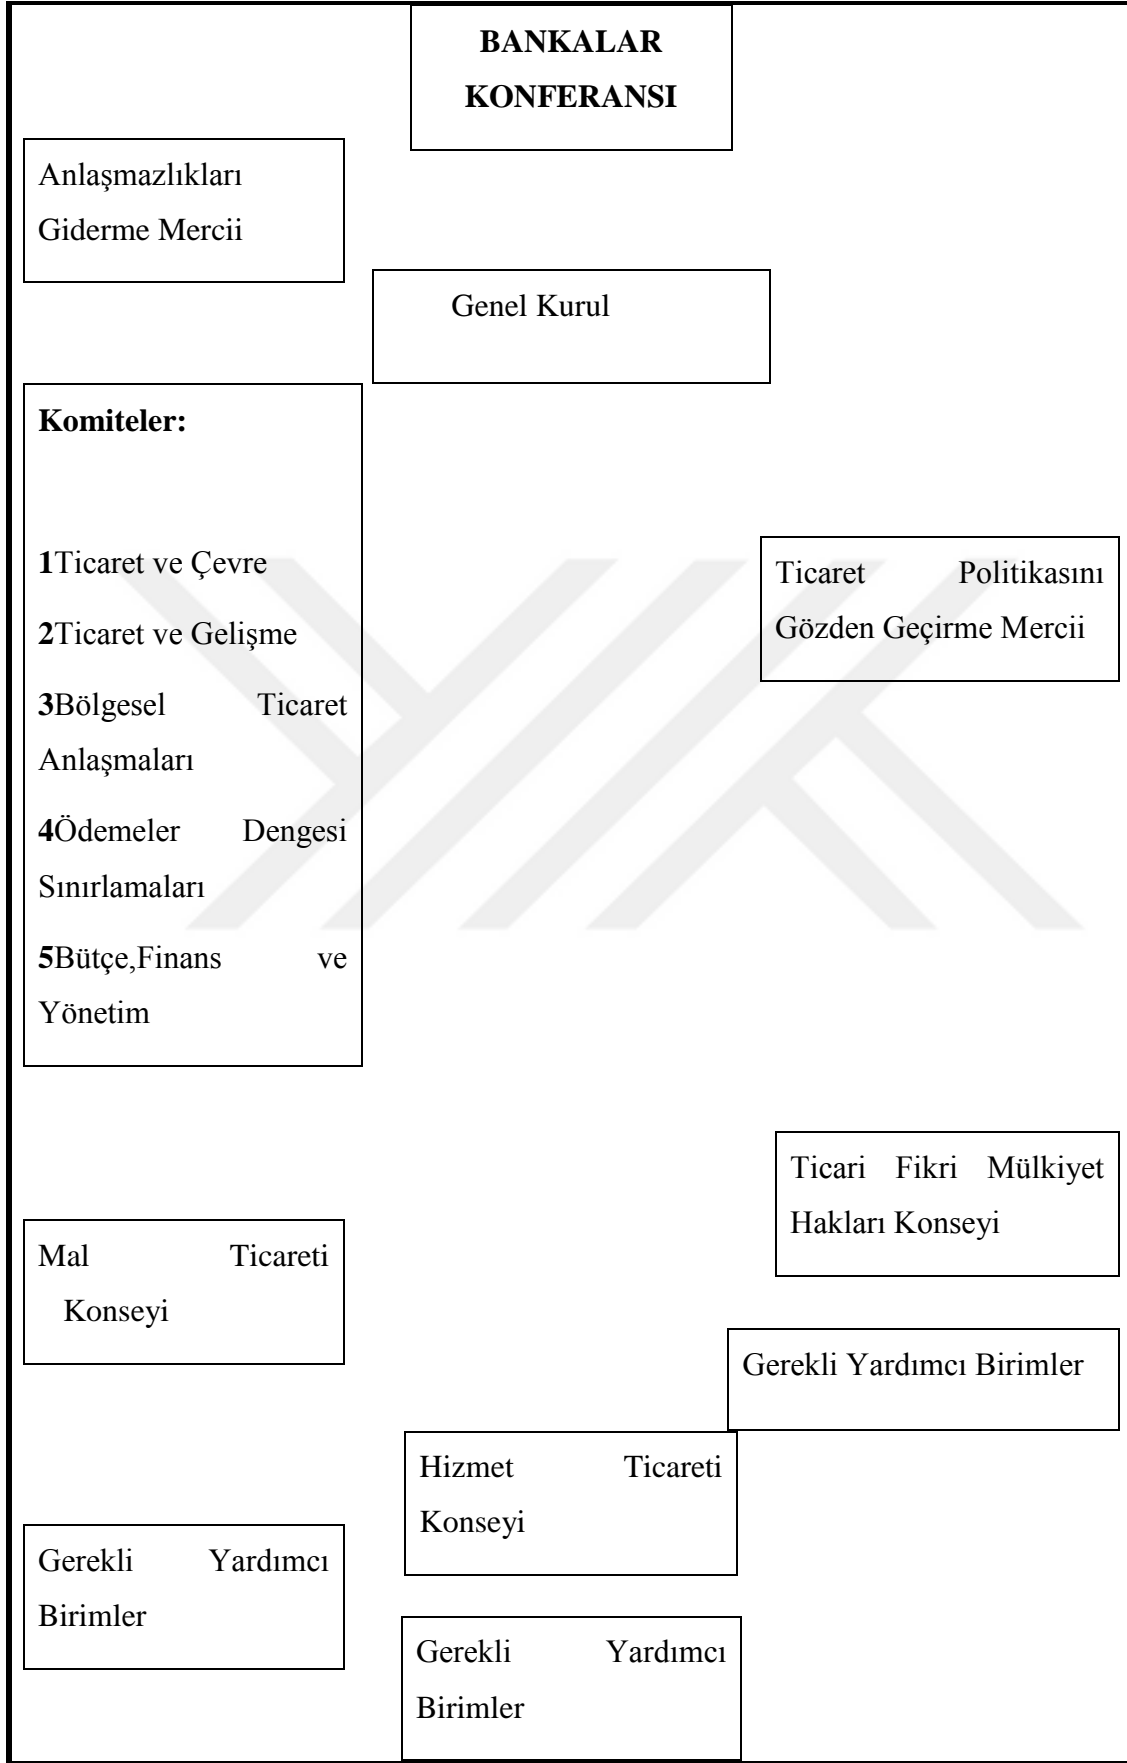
**BANKALAR KONFERANSI**

Anlaşmazlıkları Giderme Mercii

Genel Kurul

**Komiteler:**

**1**Ticaret ve Çevre

**2**Ticaret ve Gelişme

**3**Bölgesel Ticaret Anlaşmaları

**4**Ödemeler Dengesi Sınırlamaları

**5**Bütçe,Finans ve Yönetim

Ticaret Politikasını Gözden Geçirme Mercii

Ticari Fikri Mülkiyet Hakları Konseyi

Mal Ticareti Konseyi

Gerekli Yardımcı Birimler

Hizmet Ticareti Konseyi

Gerekli Yardımcı Birimler

Gerekli Yardımcı Birimler